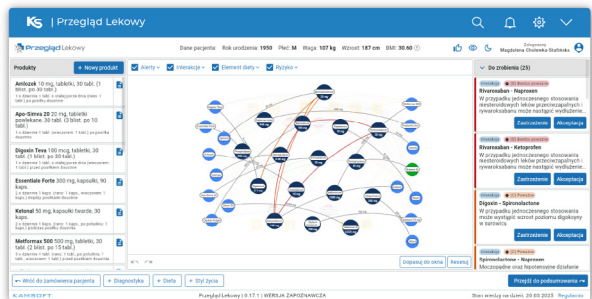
KS | Przegląd Lekowy

Przegląd Lekowy

Dane pacjenta Rok urodzenia 1950 Płeć M Waga 107 kg Wzrost 187 cm BMI 30.60

Zalogowany
Magdalena Cholewka-Stafińska

Produkty + Nowy produkt

Amlozek 10 mg, tabletki, 30 tabl. (3 blist. po 10 tabl.)

Apo-Simva 20 20 mg, tabletki powlekane, 30 tabl. (3 blist. po 10 tabl.)

Digoxin Teva 100 mcg, tabletki, 30 tabl. (1 blist. po 30 tabl.)

Essentiale Forte 300 mg, kapsułki, 90 kaps.

Ketonal 50 mg, kapsułki twarde, 30 kaps.

Metformax 500 500 mg, tabletki, 30 tabl. (2 blist. po 15 tabl.)

Alerty Interakcje Element diety Ryzyko

Dopasuj do okna Resetuj

Do zrobienia (25)

Interakcja Bardzo poważne
Rivaroxaban - Naproxen
W przypadku jednoczesnego stosowania niesteroidowych leków przeciwzapalnych i rywaroksabanu może nastąpić wydłużenie...
Zastosowano Akceptacja

Interakcja Bardzo poważne
Rivaroxaban - Ketoprofen
W przypadku jednoczesnego stosowania niesteroidowych leków przeciwzapalnych i rywaroksabanu może nastąpić wydłużenie...
Zastosowano Akceptacja

Interakcja Poważne
Digoxin - Spironolactone
W przypadku jednoczesnego stosowania spironolaktonu może wystąpić podwyższenie stężenia digoksyny w surowicy.
Zastosowano Akceptacja

Interakcja Poważne
Spironolactone - Naproxen
Mechanizm oraz hipotensyjne działanie

← Wróć do zamówienia pacjenta + Diagnostyka + Dieta + Styl życia

Przejdź do podsumowania →

KAMSOFT Przegląd Lekowy | 0.17.1 | WERSJA ZAPOZNAWCZA Stan wiedzy na dzień: 20.03.2023 Regulamin